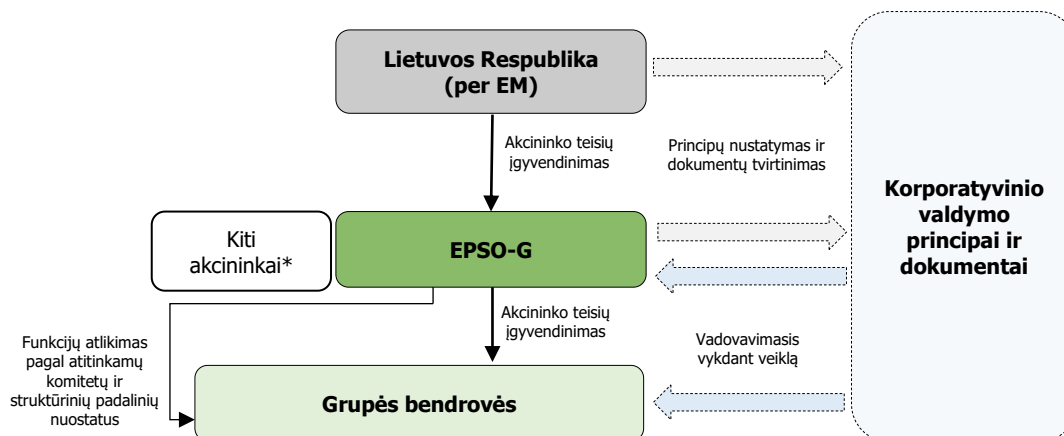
Lietuvos Respublika (per EM)

Akcininko teisių įgyvendinimas

Principų nustatymas ir dokumentų tvirtinimas

Korporatyvinio valdymo principai ir dokumentai

Kiti akcininkai*

EPSO-G

Akcininko teisių įgyvendinimas

Funkcijų atlikimas pagal atitinkamų komitetų ir struktūrinių padalinių nuostatus

Vadovavimasis vykdant veiklą

Grupės bendrovės